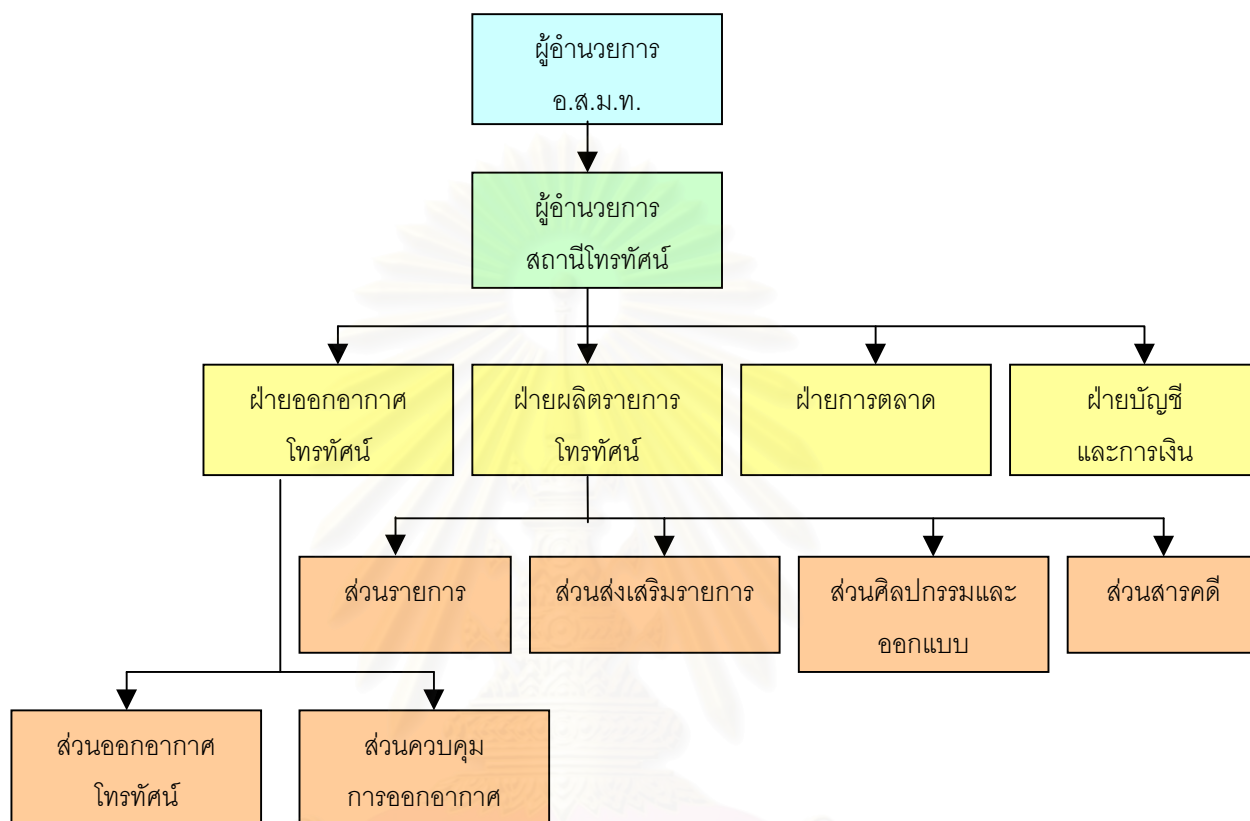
ผู้อำนวยการ
อ.ส.ม.ท.

ผู้อำนวยการ
สถานีโทรทัศน์

ฝ่ายออกอากาศ
โทรทัศน์

ฝ่ายผลิตรายการ
โทรทัศน์

ฝ่ายการตลาด

ฝ่ายบัญชี
และการเงิน

ส่วนรายการ

ส่วนส่งเสริมรายการ

ส่วนศิลปกรรมและ
ออกแบบ

ส่วนสารคดี

ส่วนออกอากาศ
โทรทัศน์

ส่วนควบคุม
การออกอากาศ